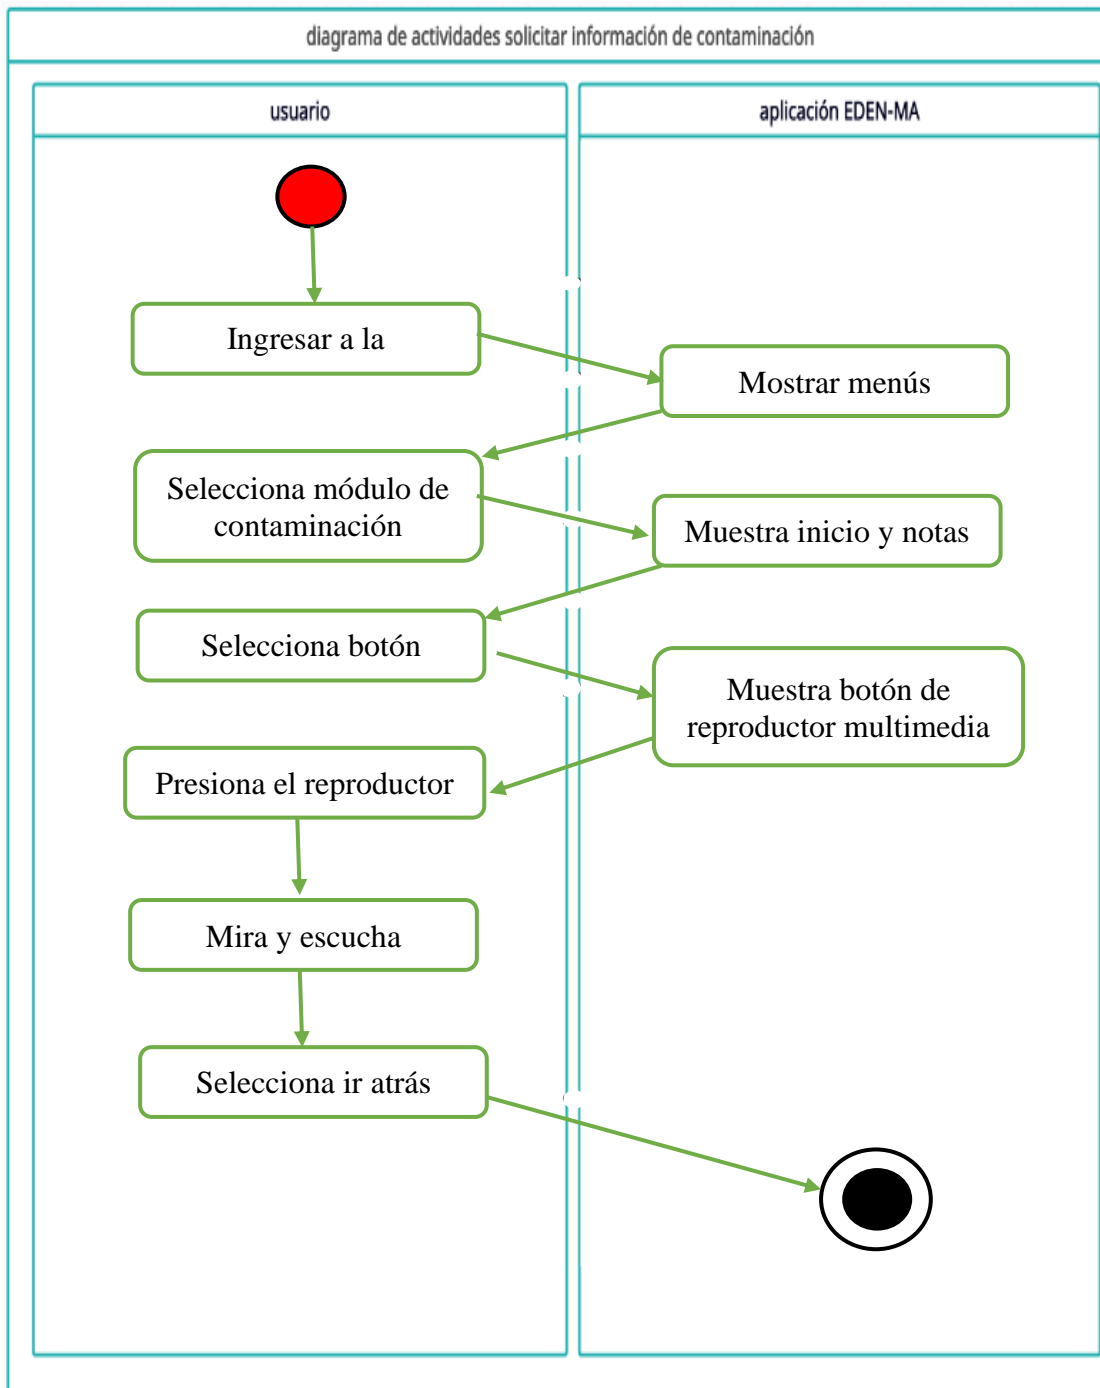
diagrama de actividades solicitar información de contaminación

usuario

aplicación EDEN-MA

Ingresar a la

Mostrar menús

Selecciona módulo de contaminación

Muestra inicio y notas

Selecciona botón

Muestra botón de reproductor multimedia

Presiona el reproductor

Mira y escucha

Selecciona ir atrás